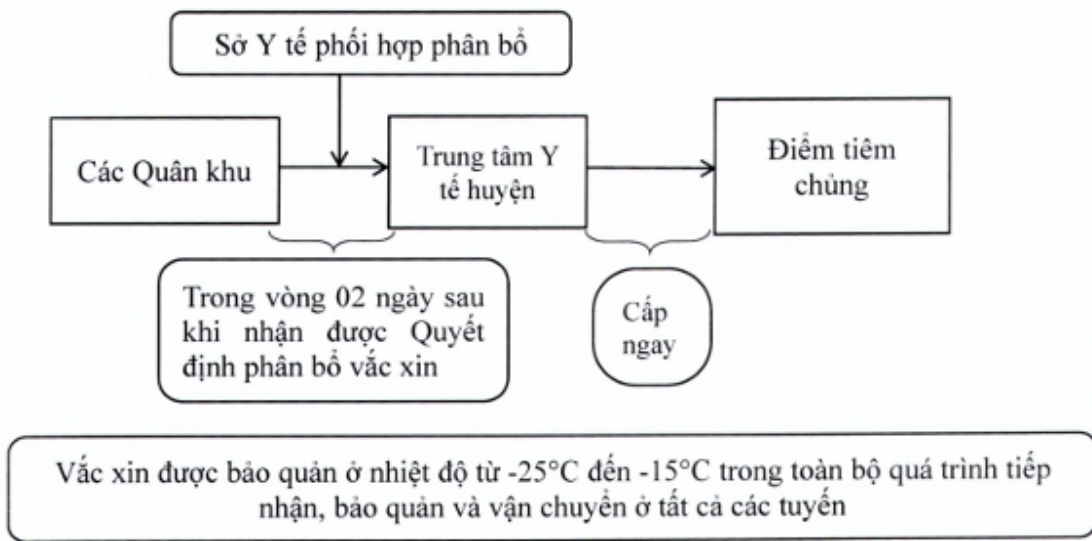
Sở Y tế phối hợp phân bổ

Các Quân khu

Trung tâm Y tế huyện

Điểm tiêm chủng

Trong vòng 02 ngày sau khi nhận được Quyết định phân bổ vắc xin

Cấp ngay

Vắc xin được bảo quản ở nhiệt độ từ -25°C đến -15°C trong toàn bộ quá trình tiếp nhận, bảo quản và vận chuyển ở tất cả các tuyến